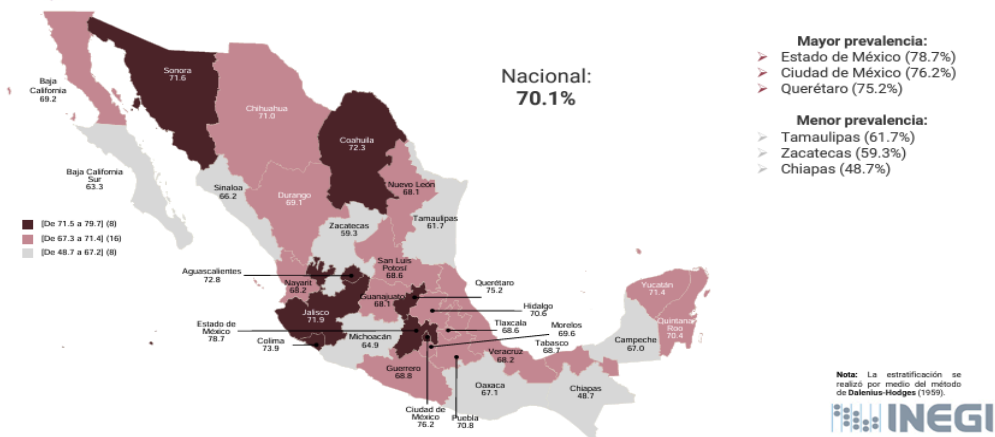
Nacional:
70.1%

Mayor prevalencia:
Estado de México (78.7%)
Ciudad de México (76.2%)
Querétaro (75.2%)

Menor prevalencia:
Tamaulipas (61.7%)
Zacatecas (59.3%)
Chiapas (48.7%)

Baja California 69.2
Sonora 71.6
Chihuahua 71.0
Coahuila 72.3
Baja California Sur 63.3
Sinaloa 66.2
Durango 69.1
Nuevo León 68.1
Tamaulipas 61.7
Zacatecas 59.3
San Luis Potosí 68.6
Aguascalientes 72.8
Nayarit 68.2
Guanajuato 68.1
Querétaro 75.2
Hidalgo 70.6
Jalisco 71.9
Estado de México 78.7
Michoacán 64.9
Tlaxcala 68.6
Morelos 69.6
Colima 73.9
Tabasco 68.7
Veracruz 68.2
Yucatán 71.4
Quintana Roo 70.4
Campeche 67.0
Guerrero 68.8
Oaxaca 67.1
Chiapas 48.7
Ciudad de México 76.2
Puebla 70.8

[De 71.5 a 79.7] (8)
[De 67.3 a 71.4] (16)
[De 48.7 a 67.2] (8)

Nota: La estratificación se realizó por medio del método de Dalenius-Hodges (1959).

INEGI